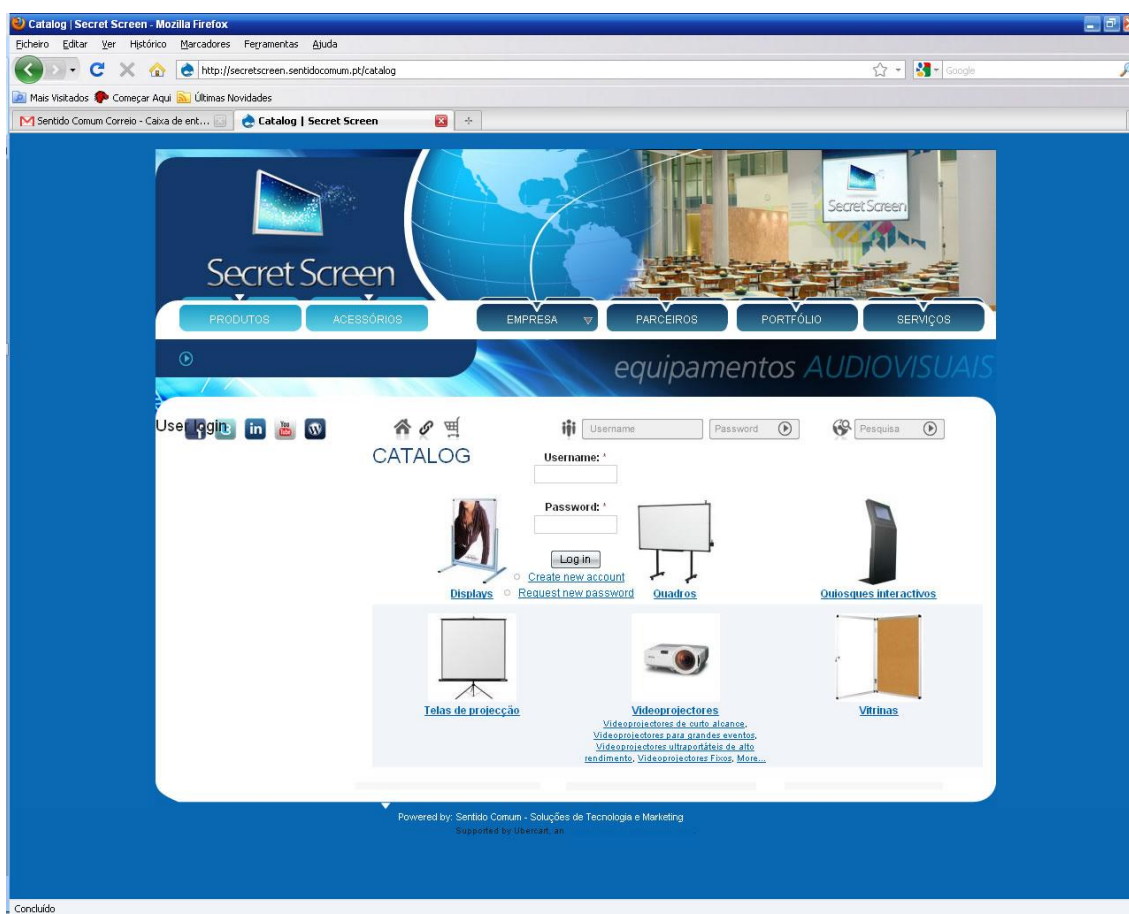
Catalog | Secret Screen - Mozilla Firefox

Ficheiro Editar Ver Histórico Marcadores Ferramentas Ajuda

http://secretscreen.sentidocomum.pt/catalog

Google

Mais Visitados Começar Aqui Últimas Novidades

Sentido Comum Correio - Caixa de ent...

Catalog | Secret Screen

Secret Screen

Secret Screen

PRODUTOS ACESSÓRIOS EMPRESA PARCEIROS PORTFÓLIO SERVIÇOS

equipamentos AUDIOVISUAIS

User login

Username Password Pesquisa

CATALOG

Username: *

Password: *

Log in

Create new account

Request new password

Displays

Quadros

Quiosques interactivos

Telas de projecção

Videoprojectores

Videoprojectores de curto alcance, Videoprojectores para grandes eventos, Videoprojectores ultraportáteis de alto rendimento, Videoprojectores Fixos, More...

Vitrinas

Powered by: Sentido Comum - Soluções de Tecnologia e Marketing

Supported by Ubercart, an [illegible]

Concluído